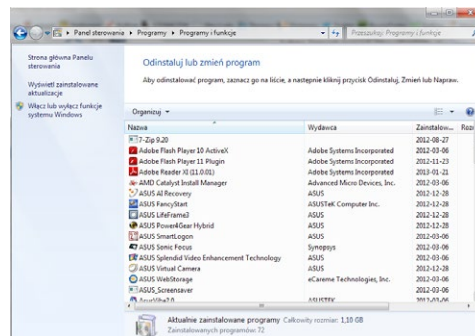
Panel sterowania ▸ Programy ▸ Programy i funkcje

Przeszukaj: Programy i funkcje

Strona główna Panelu sterowania

Wyświetl zainstalowane aktualizacje

Włącz lub wyłącz funkcje systemu Windows

Odinstaluj lub zmień program

Aby odinstalować program, zaznacz go na liście, a następnie kliknij przycisk Odinstaluj, Zmień lub Napraw.

Organizuj ▾

| Nazwa | Wydawca | Zainstalow... | Rozr |
|---|---|---|---|
| 7-Zip 9.20 | | 2012-08-27 | |
| Adobe Flash Player 10 ActiveX | Adobe Systems Incorporated | 2012-03-06 | |
| Adobe Flash Player 11 Plugin | Adobe Systems Incorporated | 2012-11-23 | |
| Adobe Reader XI (11.0.01) | Adobe Systems Incorporated | 2013-01-21 | |
| AMD Catalyst Install Manager | Advanced Micro Devices, Inc. | 2012-03-06 | |
| ASUS AI Recovery | ASUS | 2012-12-28 | |
| ASUS FancyStart | ASUSTeK Computer Inc. | 2012-12-28 | |
| ASUS LifeFrame3 | ASUS | 2012-12-28 | |
| ASUS Power4Gear Hybrid | ASUS | 2012-03-06 | |
| ASUS SmartLogon | ASUS | 2012-12-28 | |
| ASUS Sonic Focus | Synopsys | 2012-12-28 | |
| ASUS Splendid Video Enhancement Technology | ASUS | 2012-03-06 | |
| ASUS Virtual Camera | ASUS | 2012-03-06 | |
| ASUS WebStorage | eCareme Technologies, Inc. | 2012-03-06 | |
| ASUS_Screensaver | | 2012-03-06 | |
| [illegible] | ASUSTEK | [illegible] | |

Aktualnie zainstalowane programy Całkowity rozmiar: 1,10 GB
Zainstalowanych programów: 72